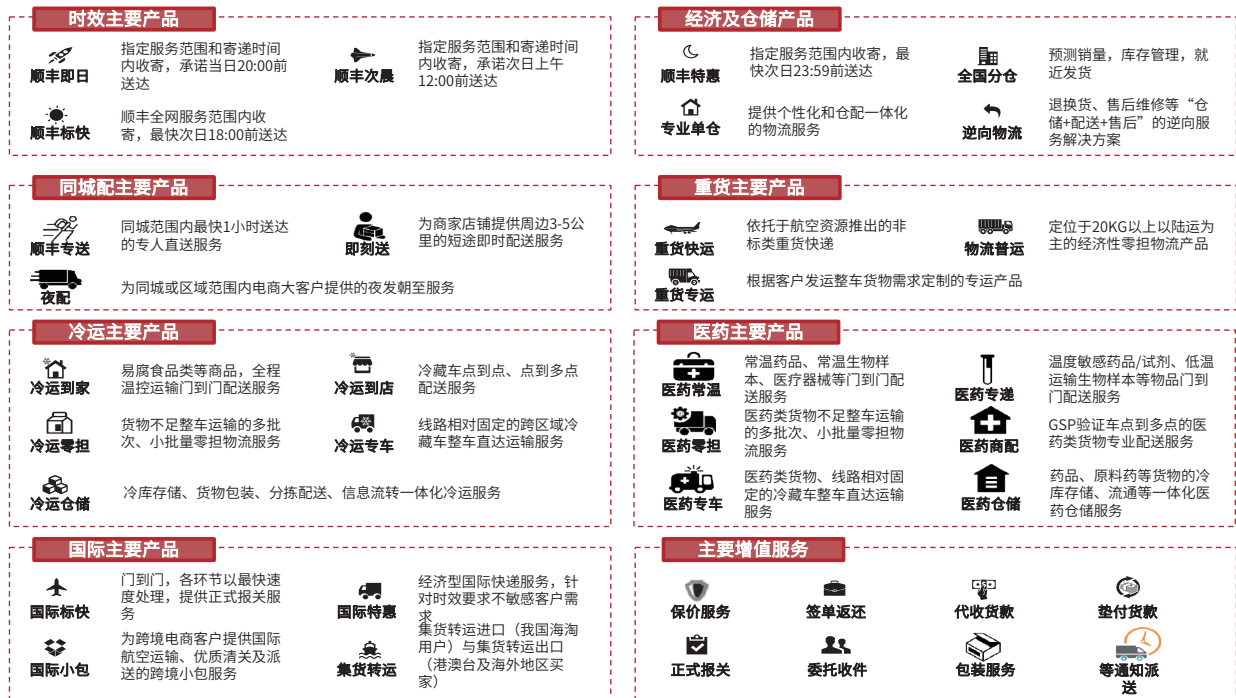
时效主要产品

顺丰即日
指定服务范围和寄递时间内收寄，承诺当日20:00前送达

顺丰次晨
指定服务范围和寄递时间内收寄，承诺次日上午12:00前送达

顺丰标快
顺丰全网服务范围内收寄，最快次日18:00前送达

经济及仓储产品

顺丰特惠
指定服务范围内收寄，最快次日23:59前送达

全国分仓
预测销量，库存管理，就近发货

专业单仓
提供个性化和仓配一体化的物流服务

逆向物流
退换货、售后维修等“仓储+配送+售后”的逆向服务解决方案

同城配主要产品

顺丰专送
同城范围内最快1小时送达的专人直送服务

即刻送
为商家店铺提供周边3-5公里的短途即时配送服务

夜配
为同城或区域范围内电商大客户提供的夜发朝至服务

重货主要产品

重货快运
依托于航空资源推出的非标类重货快递

物流普运
定位于20KG以上以陆运为主的经济性零担物流产品

重货专运
根据客户发运整车货物需求定制的专运产品

冷运主要产品

冷运到家
易腐食品类等商品，全程温控运输门到门配送服务

冷运到店
冷藏车点到点、点到多点配送服务

冷运零担
货物不足整车运输的多批次、小批量零担物流服务

冷运专车
线路相对固定的跨区域冷藏车整车直达运输服务

冷运仓储
冷库存储、货物包装、分拣配送、信息流转一体化冷运服务

医药主要产品

医药常温
常温药品、常温生物样本、医疗器械等门到门配送服务

医药专递
温度敏感药品/试剂、低温运输生物样本等物品门到门配送服务

医药零担
医药类货物不足整车运输的多批次、小批量零担物流服务

医药商配
GSP验证车点到多点的医药类货物专业配送服务

医药专车
医药类货物、线路相对固定的冷藏车整车直达运输服务

医药仓储
药品、原料药等货物的冷库存储、流通等一体化医药仓储服务

国际主要产品

国际标快
门到门，各环节以最快速度处理，提供正式报关服务

国际特惠
经济型国际快递服务，针对时效要求不敏感客户需求

国际小包
为跨境电商客户提供国际航空运输、优质清关及派送的跨境小包服务

集货转运
集货转运进口（我国海淘用户）与集货转运出口（港澳台及海外地区买家）

主要增值服务

保价服务
签单返还
代收货款
垫付货款
正式报关
委托收件
包装服务
等通知派送